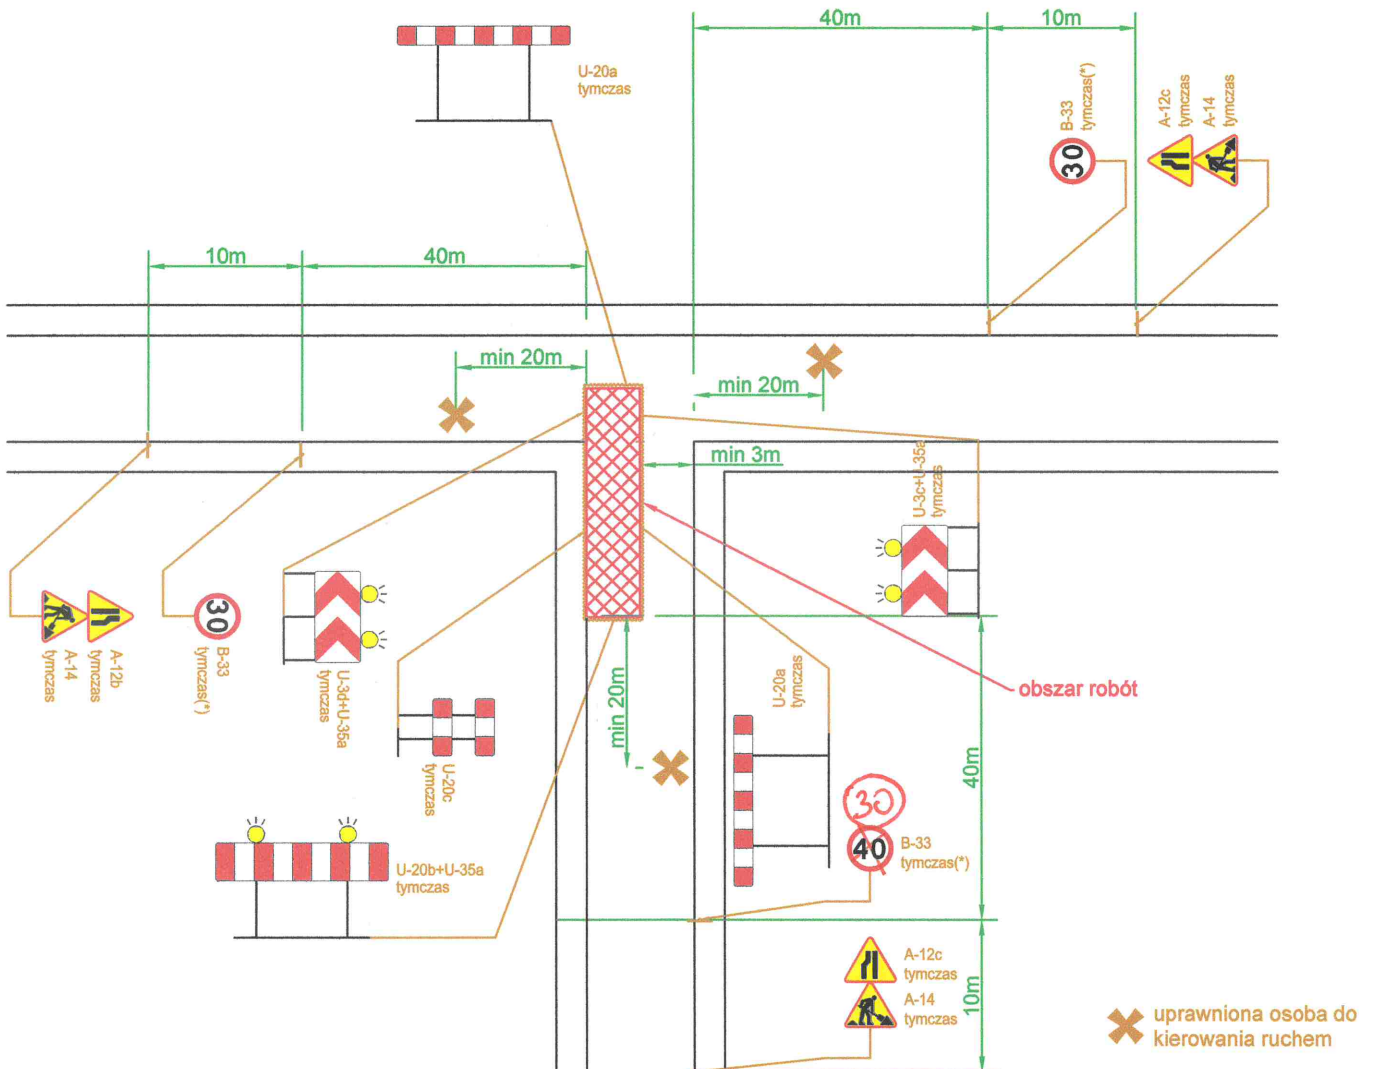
U-20a
tymczas

40m

10m

B-33
tymczas(*)

30

A-12c
tymczas

A-14
tymczas

10m

40m

min 20m

min 20m

min 3m

U-3c+U-35a
tymczas

A-14
tymczas

A-12b
tymczas

30

B-33
tymczas(*)

U-3d+U-35a
tymczas

U-20c
tymczas

min 20m

U-20a
tymczas

obszar robót

40m

30

40

B-33
tymczas(*)

U-20b+U-35a
tymczas

A-12c
tymczas

A-14
tymczas

10m

uprawniona osoba do kierowania ruchem